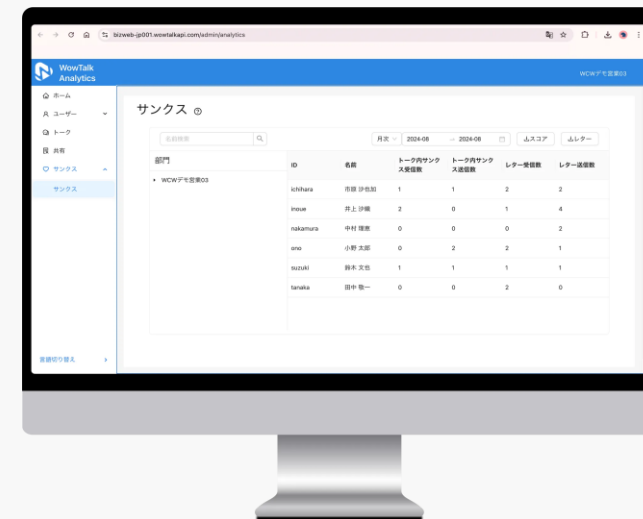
bizweb-jp001.wowtalkapi.com/admin/analytics

WowTalk Analytics

WCWデモ営業03

ホーム
ユーザー
トーク
共有
サンクス
サンクス

言語切り替え

サンクス

名前検索

月次 2024-08 → 2024-08

スコア
レター

部門

• WCWデモ営業03

| ID | 名前 | トーク内サンクス受信数 | トーク内サンクス送信数 | レター受信数 | レター送信数 |
|---|---|---|---|---|---|
| ichihara | 市原 沙也加 | 1 | 1 | 2 | 2 |
| inoue | 井上 沙織 | 2 | 0 | 1 | 4 |
| nakamura | 中村 理恵 | 0 | 0 | 0 | 2 |
| ono | 小野 太郎 | 0 | 2 | 2 | 1 |
| suzuki | 鈴木 文也 | 1 | 1 | 1 | 1 |
| tanaka | 田中 敬一 | 0 | 0 | 2 | 0 |